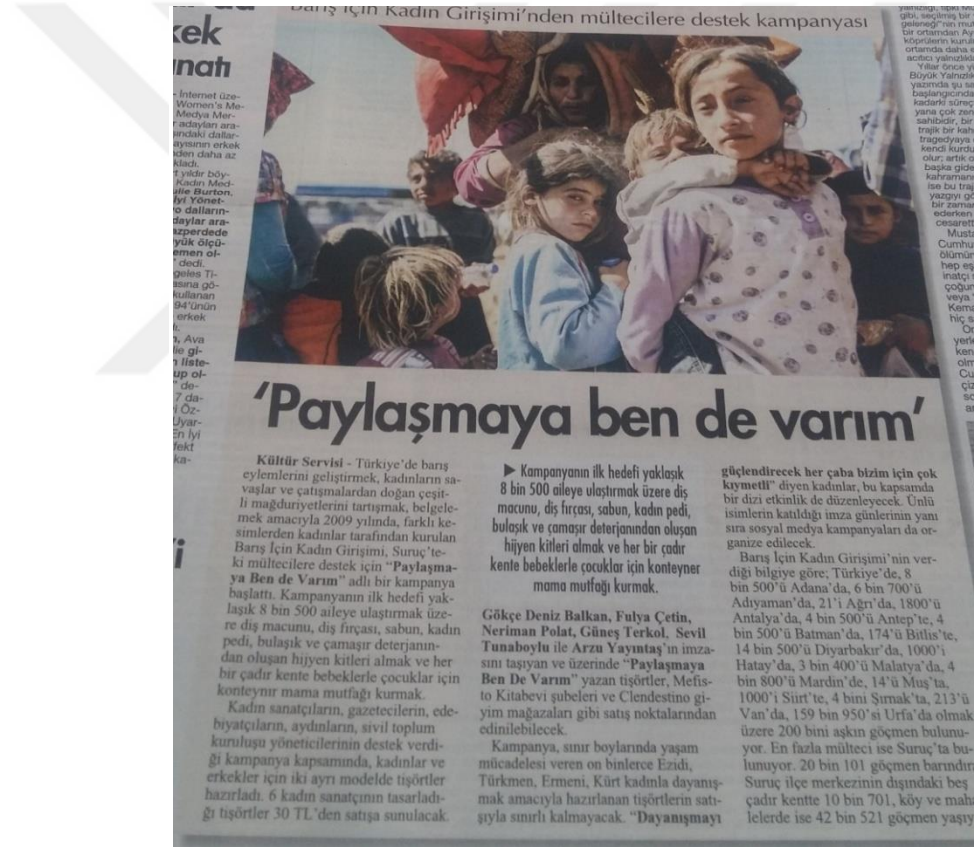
kek
ınatı

- İnternet üze- Women's Me- Medya Mer- r adayları ara- ındaki dallar- ayısının erkek nden daha az kladı.

t yıldır böy- Kadın Med- lie Burton, iyi Yönet- o dalların- daylar ara- azperdede yük ölçü- emen ol- dedi. geles Ti- asına gö- kullanan 94'ünün erkek

, Ava le gi- n liste- up ol- " de- 7 da- i Öz- Uyar- En iyi fekt ka-

Barış İçin Kadın Girişimi'nden mültecilere destek kampanyası

'Paylaşmaya ben de varım'

Kültür Servisi - Türkiye'de barış eylemlerini geliştirmek, kadınların savaşlar ve çatışmalardan doğan çeşitli mağduriyetlerini tartışmak, belgelemek amacıyla 2009 yılında, farklı kesimlerden kadınlar tarafından kurulan Barış İçin Kadın Girişimi, Suruç'teki mültecilere destek için "Paylaşmaya Ben de Varım" adlı bir kampanya başlattı. Kampanyanın ilk hedefi yaklaşık 8 bin 500 aileye ulaştırmak üzere diş macunu, diş fırçası, sabun, kadın pedi, bulaşık ve çamaşır deterjanından oluşan hijyen kitleri almak ve her bir çadır kente bebeklerle çocuklar için konteynır mama mutfağı kurmak.

Kadın sanatçıların, gazetecilerin, edebiyatçıların, aydınların, sivil toplum kuruluşu yöneticilerinin destek verdiği kampanya kapsamında, kadınlar ve erkekler için iki ayrı modelde tişörtler hazırladı. 6 kadın sanatçının tasarladığı tişörtler 30 TL'den satışa sunulacak.

▶ Kampanyanın ilk hedefi yaklaşık 8 bin 500 aileye ulaştırmak üzere diş macunu, diş fırçası, sabun, kadın pedi, bulaşık ve çamaşır deterjanından oluşan hijyen kitleri almak ve her bir çadır kente bebeklerle çocuklar için konteyner mama mutfağı kurmak.

Gökçe Deniz Balkan, Fulya Çetin, Neriman Polat, Güneş Terkol, Sevil Tunaboylu ile Arzu Yayıntaş'ın imzasını taşıyan ve üzerinde "Paylaşmaya Ben De Varım" yazan tişörtler, Mefisto Kitabevi şubeleri ve Clendestino giyim mağazaları gibi satış noktalarından edinilebilecek.

Kampanya, sınır boylarında yaşam mücadelesi veren on binlerce Ezidi, Türkmen, Ermeni, Kürt kadınla dayanışmak amacıyla hazırlanan tişörtlerin satışıyla sınırlı kalmayacak. "Dayanışmayı güçlendirecek her çaba bizim için çok kıymetli" diyen kadınlar, bu kapsamda bir dizi etkinlik de düzenleyecek. Ünlü isimlerin katıldığı imza günlerinin yanı sıra sosyal medya kampanyaları da organize edilecek.

Barış İçin Kadın Girişimi'nin verdiği bilgiye göre; Türkiye'de, 8 bin 500'ü Adana'da, 6 bin 700'ü Adıyaman'da, 21'i Ağrı'da, 1800'ü Antalya'da, 4 bin 500'ü Antep'te, 4 bin 500'ü Batman'da, 174'ü Bitlis'te, 14 bin 500'ü Diyarbakır'da, 1000'i Hatay'da, 3 bin 400'ü Malatya'da, 4 bin 800'ü Mardin'de, 14'ü Muş'ta, 1000'i Siirt'te, 4 bini Şırnak'ta, 213'ü Van'da, 159 bin 950'si Urfa'da olmak üzere 200 bini aşkın göçmen bulunuyor. En fazla mülteci ise Suruç'ta bulunuyor. 20 bin 101 göçmen barındır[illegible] Suruç ilçe merkezinin dışındaki beş çadır kentte 10 bin 701, köy ve maha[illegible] lelerde ise 42 bin 521 göçmen yaşıy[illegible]

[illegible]